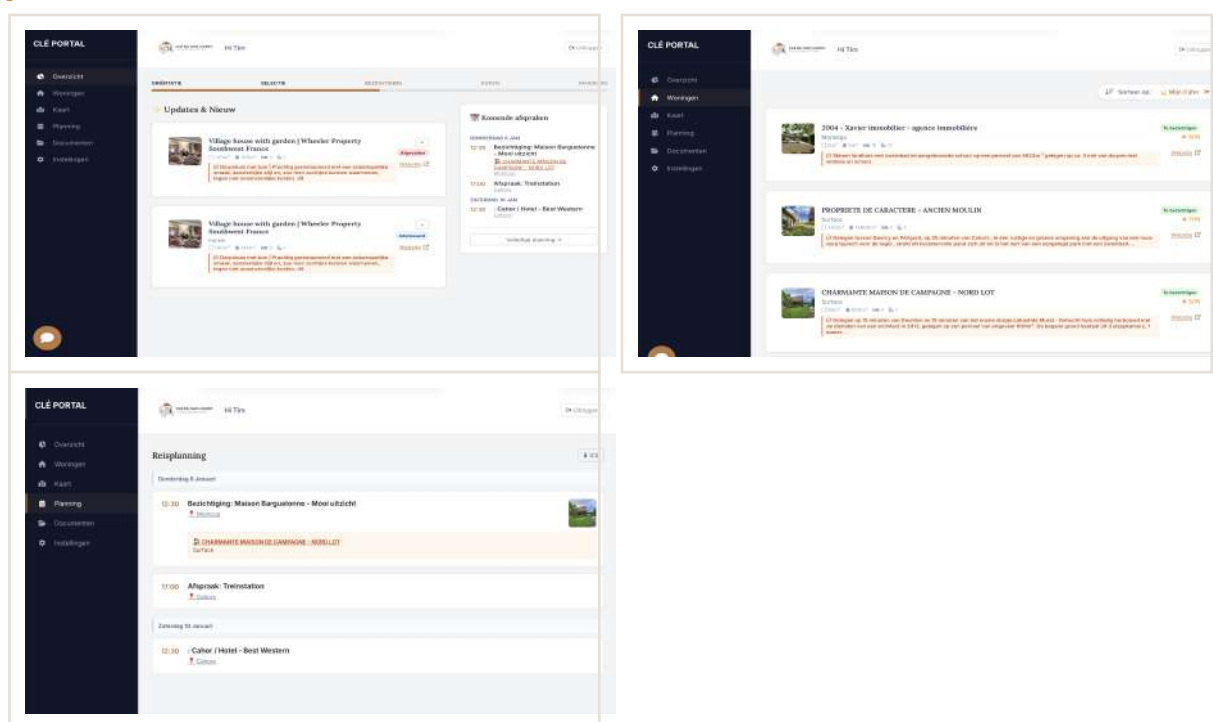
CLÉ PORTAL

Overzicht
Woningen
Kaart
Planning
Documenten
Instellingen

Hi Tim

Uitloggen

OVERZICHT
SELECTIE
BEZICHTIGEN
KOPEN

Updates & Nieuw

Village house with garden | Wheeler Property Southwest France
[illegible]
Afgewezen
Website

Village house with garden | Wheeler Property Southwest France
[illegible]
Geïnteresseerd
Website

Komende afspraken

DONDERDAG 8 JAN
12:30 Bezichtiging: Maison Barguelonne - Mooi uitzicht
CHARMANTE MAISON DE CAMPAGNE - NORD LOT
17:00 Afspraak: Treinstation
ZATERDAG 10 JAN
12:30 : Cahor / Hotel - Best Western

Volledige planning

CLÉ PORTAL

Overzicht
Woningen
Kaart
Planning
Documenten
Instellingen

Hi Tim

Uitloggen

Sorteer op:
Meer filters

2004 - Xavier immobilier - agence immobilière
In overwegingen
Website

PROPRIETE DE CARACTERE - ANCIEN MOULIN
In overwegingen
Website

CHARMANTE MAISON DE CAMPAGNE - NORD LOT
In overwegingen
Website

CLÉ PORTAL

Overzicht
Woningen
Kaart
Planning
Documenten
Instellingen

Hi Tim

Uitloggen

Reisplanning

Donderdag 8 Januari

12:30 Bezichtiging: Maison Barguelonne - Mooi uitzicht
Montcuq
CHARMANTE MAISON DE CAMPAGNE - NORD LOT
Surface

17:00 Afspraak: Treinstation
Cahors

Zaterdag 10 Januari

12:30 : Cahor / Hotel - Best Western
Cahors